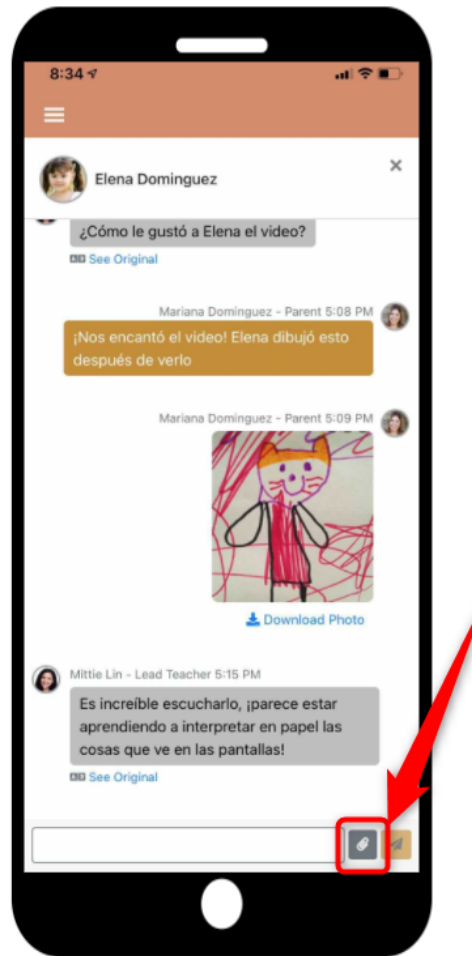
8:34

Elena Dominguez

×

¿Cómo le gustó a Elena el video?

See Original

Mariana Dominguez - Parent 5:08 PM

¡Nos encantó el video! Elena dibujó esto después de verlo

Mariana Dominguez - Parent 5:09 PM

Download Photo

Mittie Lin - Lead Teacher 5:15 PM

Es increíble escucharlo, ¡parece estar aprendiendo a interpretar en papel las cosas que ve en las pantallas!

See Original